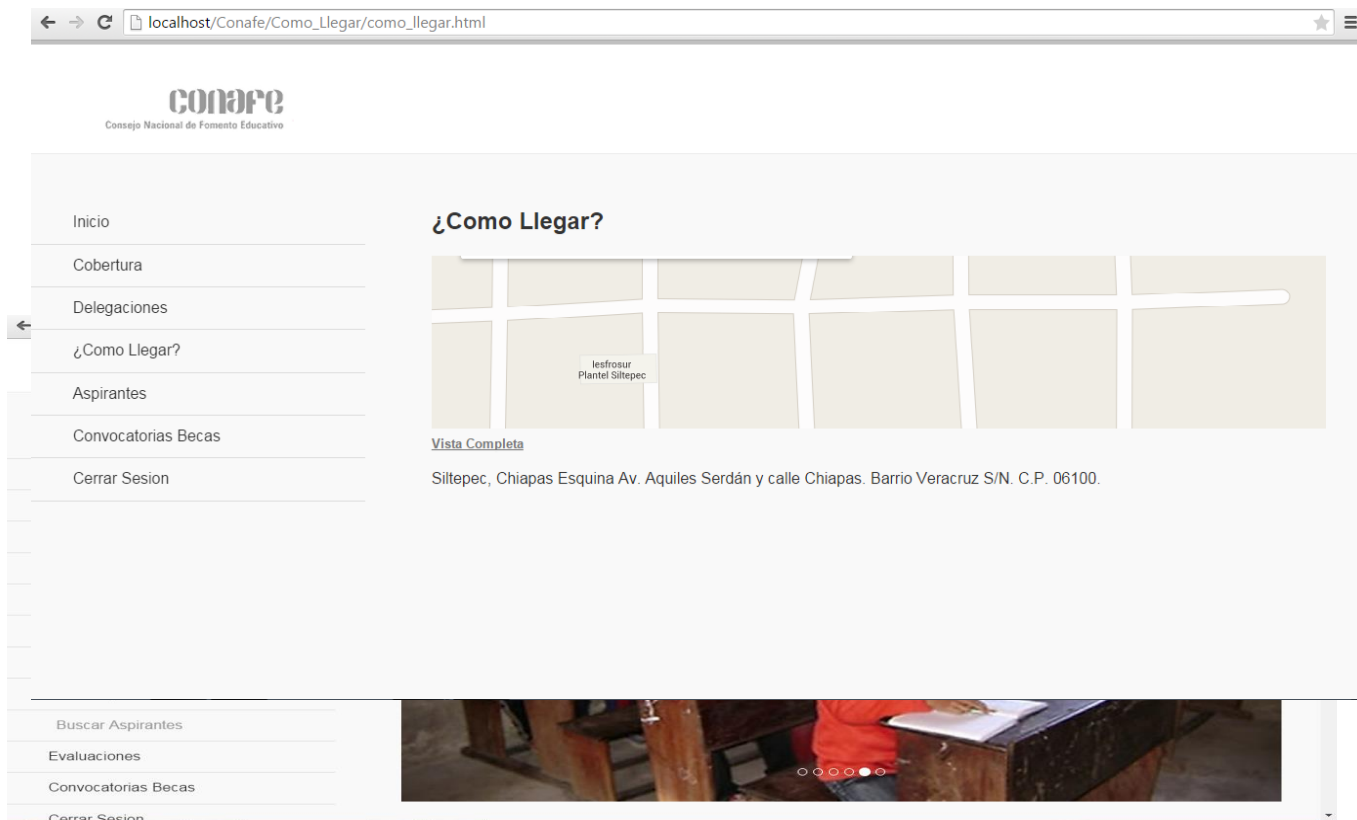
localhost/Conafe/Como_Llegar/como_llegar.html

conafe
Consejo Nacional de Fomento Educativo

Inicio
Cobertura
Delegaciones
¿Como Llegar?
Aspirantes
Convocatorias Becas
Cerrar Sesion

¿Como Llegar?

Iesfrosur Plantel Siltepec

Vista Completa

Siltepec, Chiapas Esquina Av. Aquiles Serdán y calle Chiapas. Barrio Veracruz S/N. C.P. 06100.

Buscar Aspirantes
Evaluaciones
Convocatorias Becas
Cerrar Sesion